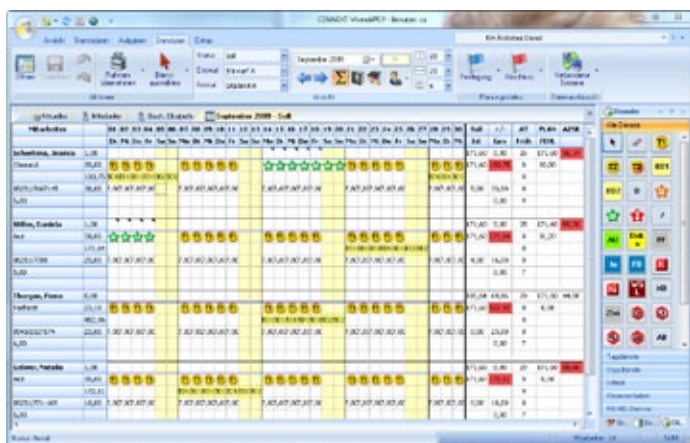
CONNEXT VivendiPEP - Benutzer: ca

Ansicht Stammdaten Aufgaben Dienstplan Extras

Filtern Planen Übernehmen Dienst auswählen

September 2009

Dienste

Festlegung Abschluss Planungsstatus Verbundene Dateien

Aktuelles Mitarbeiter Buch. Ekstasis September 2009 - Soll

Mitarbeiter

Schoettens, Jessica

Müller, Daniela

Thorgau, Franz

Schmitz, Natalie

Soll +/- AT PLAN AZSB

Alle Dienste

AU

FR

KR

HB

Tagdienste

Organisation

Urlaub

Abwesenheiten